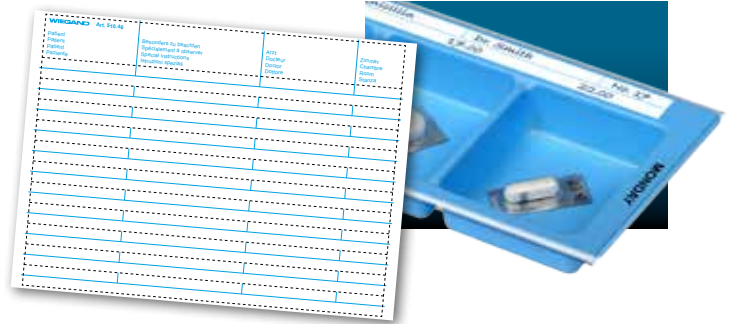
WIEGAND Art. Pill 46

Patient
Patient
Patient
Paziente

Besonders zu beachten
Spécialement à observer
Special instructions
Istruzioni speciali

Arzt
Docteur
Doctor
Dottore

Zimmer
Chambre
Room
Stanza

Dr. Smith
17:00
Nr. 17
20:00
MONDAY